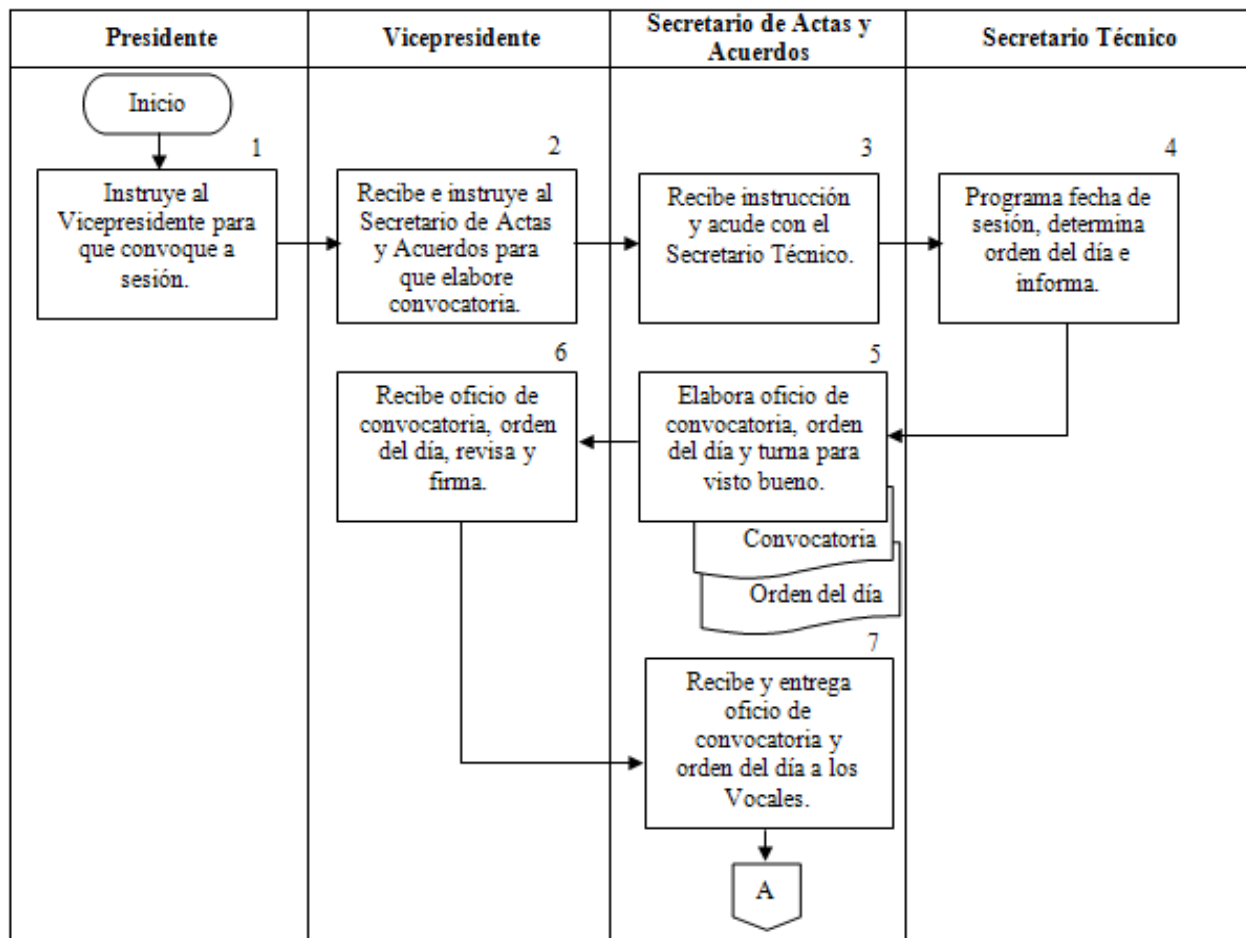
| Presidente | Vicepresidente | Secretario de Actas y Acuerdos | Secretario Técnico |
|---|---|---|---|

Inicio

1
Instruye al Vicepresidente para que convoque a sesión.

2
Recibe e instruye al Secretario de Actas y Acuerdos para que elabore convocatoria.

3
Recibe instrucción y acude con el Secretario Técnico.

4
Programa fecha de sesión, determina orden del día e informa.

5
Elabora oficio de convocatoria, orden del día y turna para visto bueno.

Convocatoria

Orden del día

6
Recibe oficio de convocatoria, orden del día, revisa y firma.

7
Recibe y entrega oficio de convocatoria y orden del día a los Vocales.

A